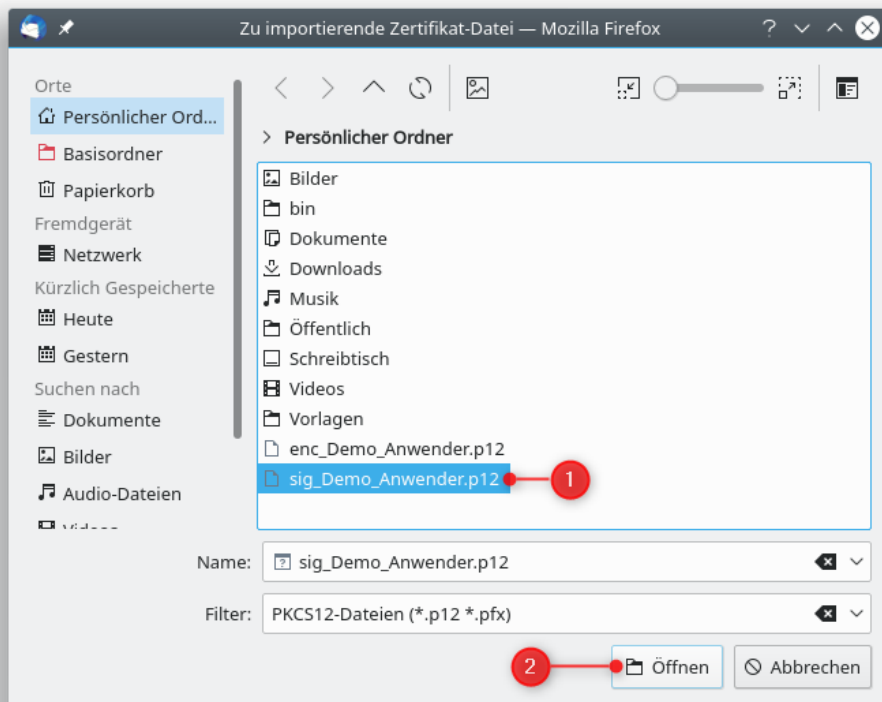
Zu importierende Zertifikat-Datei — Mozilla Firefox

Orte
Persönlicher Ord...
Basisordner
Papierkorb
Fremdgerät
Netzwerk
Kürzlich Gespeicherte
Heute
Gestern
Suchen nach
Dokumente
Bilder
Audio-Dateien
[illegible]

> Persönlicher Ordner

Bilder
bin
Dokumente
Downloads
Musik
Öffentlich
Schreibtisch
Videos
Vorlagen
enc_Demo_Anwender.p12
sig_Demo_Anwender.p12

1

Name: sig_Demo_Anwender.p12
Filter: PKCS12-Dateien (*.p12 *.pfx)

2

Öffnen
Abbrechen